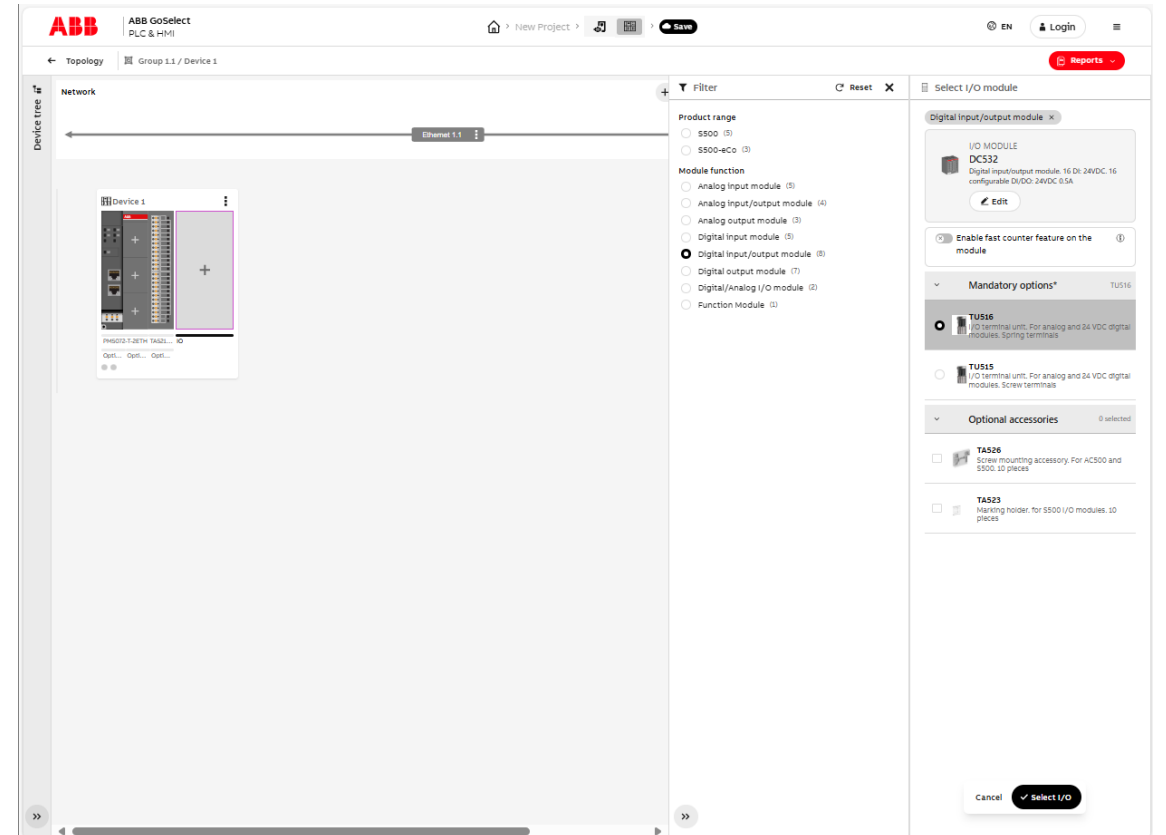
ABB ABB GoSelect PLC & HMI

New Project > Save

EN Login

← Topology Group 1.1 / Device 1

Reports

Device tree

Network

Ethernet 1.1

Device 1

PM5072-T-2ETH TA521... IO

Opti... Opti... Opti...

Filter Reset

Product range

S500 (5)

S500-eCo (3)

Module function

Analog input module (5)

Analog input/output module (4)

Analog output module (3)

Digital input module (5)

Digital input/output module (8)

Digital output module (7)

Digital/Analog I/O module (2)

Function Module (1)

Select I/O module

Digital input/output module ×

I/O MODULE
DC532
Digital input/output module, 16 DI: 24VDC, 16 configurable DI/DO: 24VDC 0.5A

Edit

Enable fast counter feature on the module

Mandatory options* TU516

TU516
I/O terminal unit. For analog and 24 VDC digital modules. Spring terminals

TU515
I/O terminal unit. For analog and 24 VDC digital modules. Screw terminals

Optional accessories 0 selected

TA526
Screw mounting accessory. For AC500 and S500. 10 pieces

TA523
Marking holder. for S500 I/O modules. 10 pieces

Cancel Select I/O